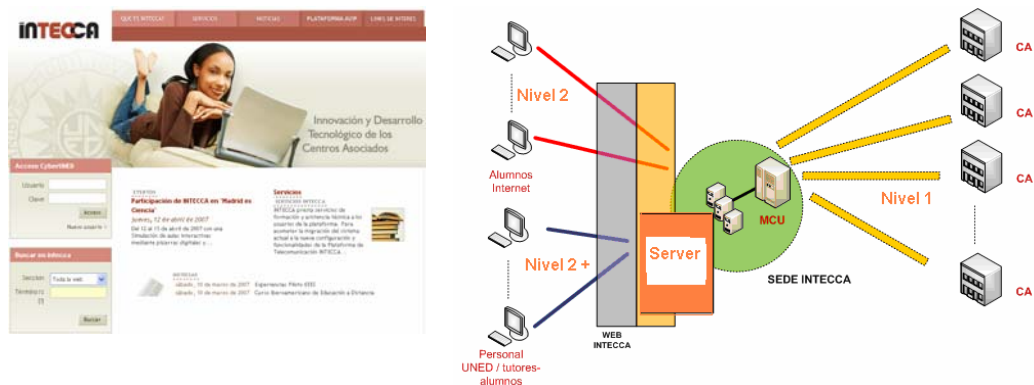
iNTECCA

QUE ES INTECCA | SERVICIOS | NOTICIAS | PLATAFORMA AVIP | LINKS DE INTERES

Innovación y Desarrollo Tecnológico de los Centros Asociados

Acceso CyberUNED

Usuario

Clave

Acceso

Nuevo usuario

Buscar en Intecca

Sección: Toda la web

Término:

Buscar

Participación de INTECCA en "Madrid es Ciencia"

Jueves, 12 de abril de 2007

Del 12 al 15 de abril de 2007 con una Simulación de aulas interactivas mediante pizarras digitales y...

Servicios

INTECCA presta servicios de formación y anfitronía técnica a los usuarios de la plataforma. Para acometer la migración del sistema actual a la nueva configuración y funcionalidades de la Plataforma de Telecomunicación INTECCA...

sábado, 10 de marzo de 2007 Experiencias Piloto EEES

sábado, 10 de marzo de 2007 Curso Iberoamericano de Educación a Distancia

Nivel 2

Alumnos Internet

Nivel 2 +

Personal UNED / tutores-alumnos

WEB INTECCA

Server

MCU

SEDE INTECCA

Nivel 1

CA

CA

CA

CA